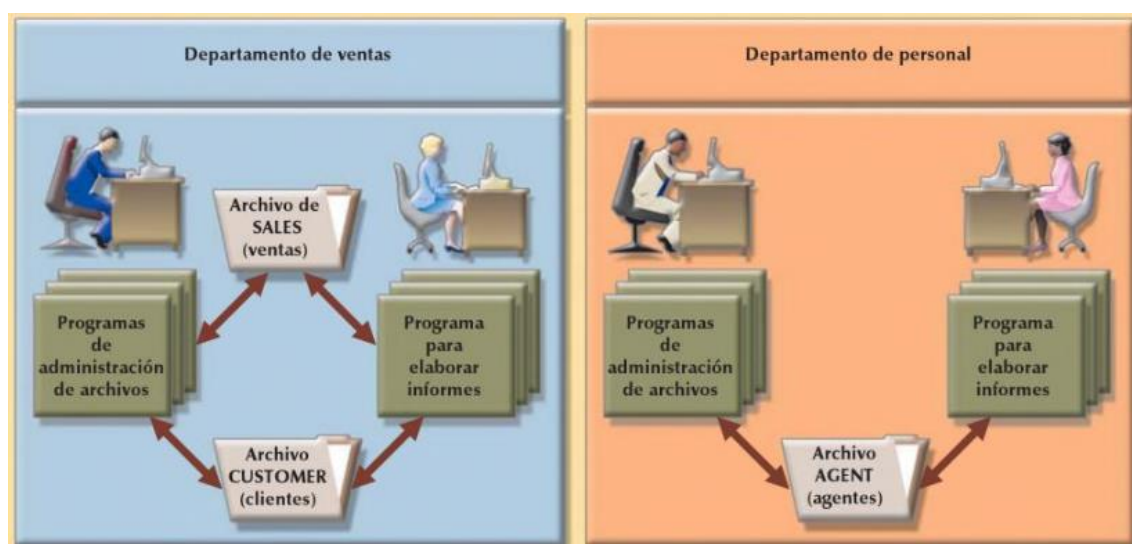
Departamento de ventas

Archivo de SALES (ventas)

Programas de administración de archivos

Programa para elaborar informes

Archivo CUSTOMER (clientes)

Departamento de personal

Programas de administración de archivos

Programa para elaborar informes

Archivo AGENT (agentes)